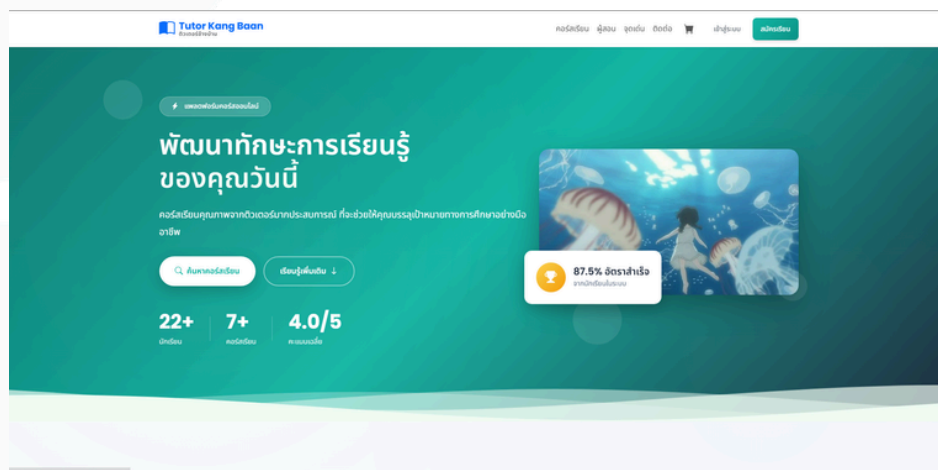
Tutor Kang Baan
ติวเตอร์ข้างบ้าน

คอร์สเรียน ผู้สอน จุดเด่น ติดต่อ เข้าสู่ระบบ สมัครเรียน

แพลตฟอร์มคอร์สออนไลน์

พัฒนาทักษะการเรียนรู้ของคุณวันนี้

คอร์สเรียนคุณภาพจากติวเตอร์มากประสบการณ์ ที่จะช่วยให้คุณบรรลุเป้าหมายทางการศึกษาอย่างมืออาชีพ

ค้นหาคอร์สเรียน เรียนรู้เพิ่มเติม ↓

22+
นักเรียน

7+
คอร์สเรียน

4.0/5
คะแนนเฉลี่ย

87.5% อัตราสำเร็จ
จากนักเรียนในระบบ